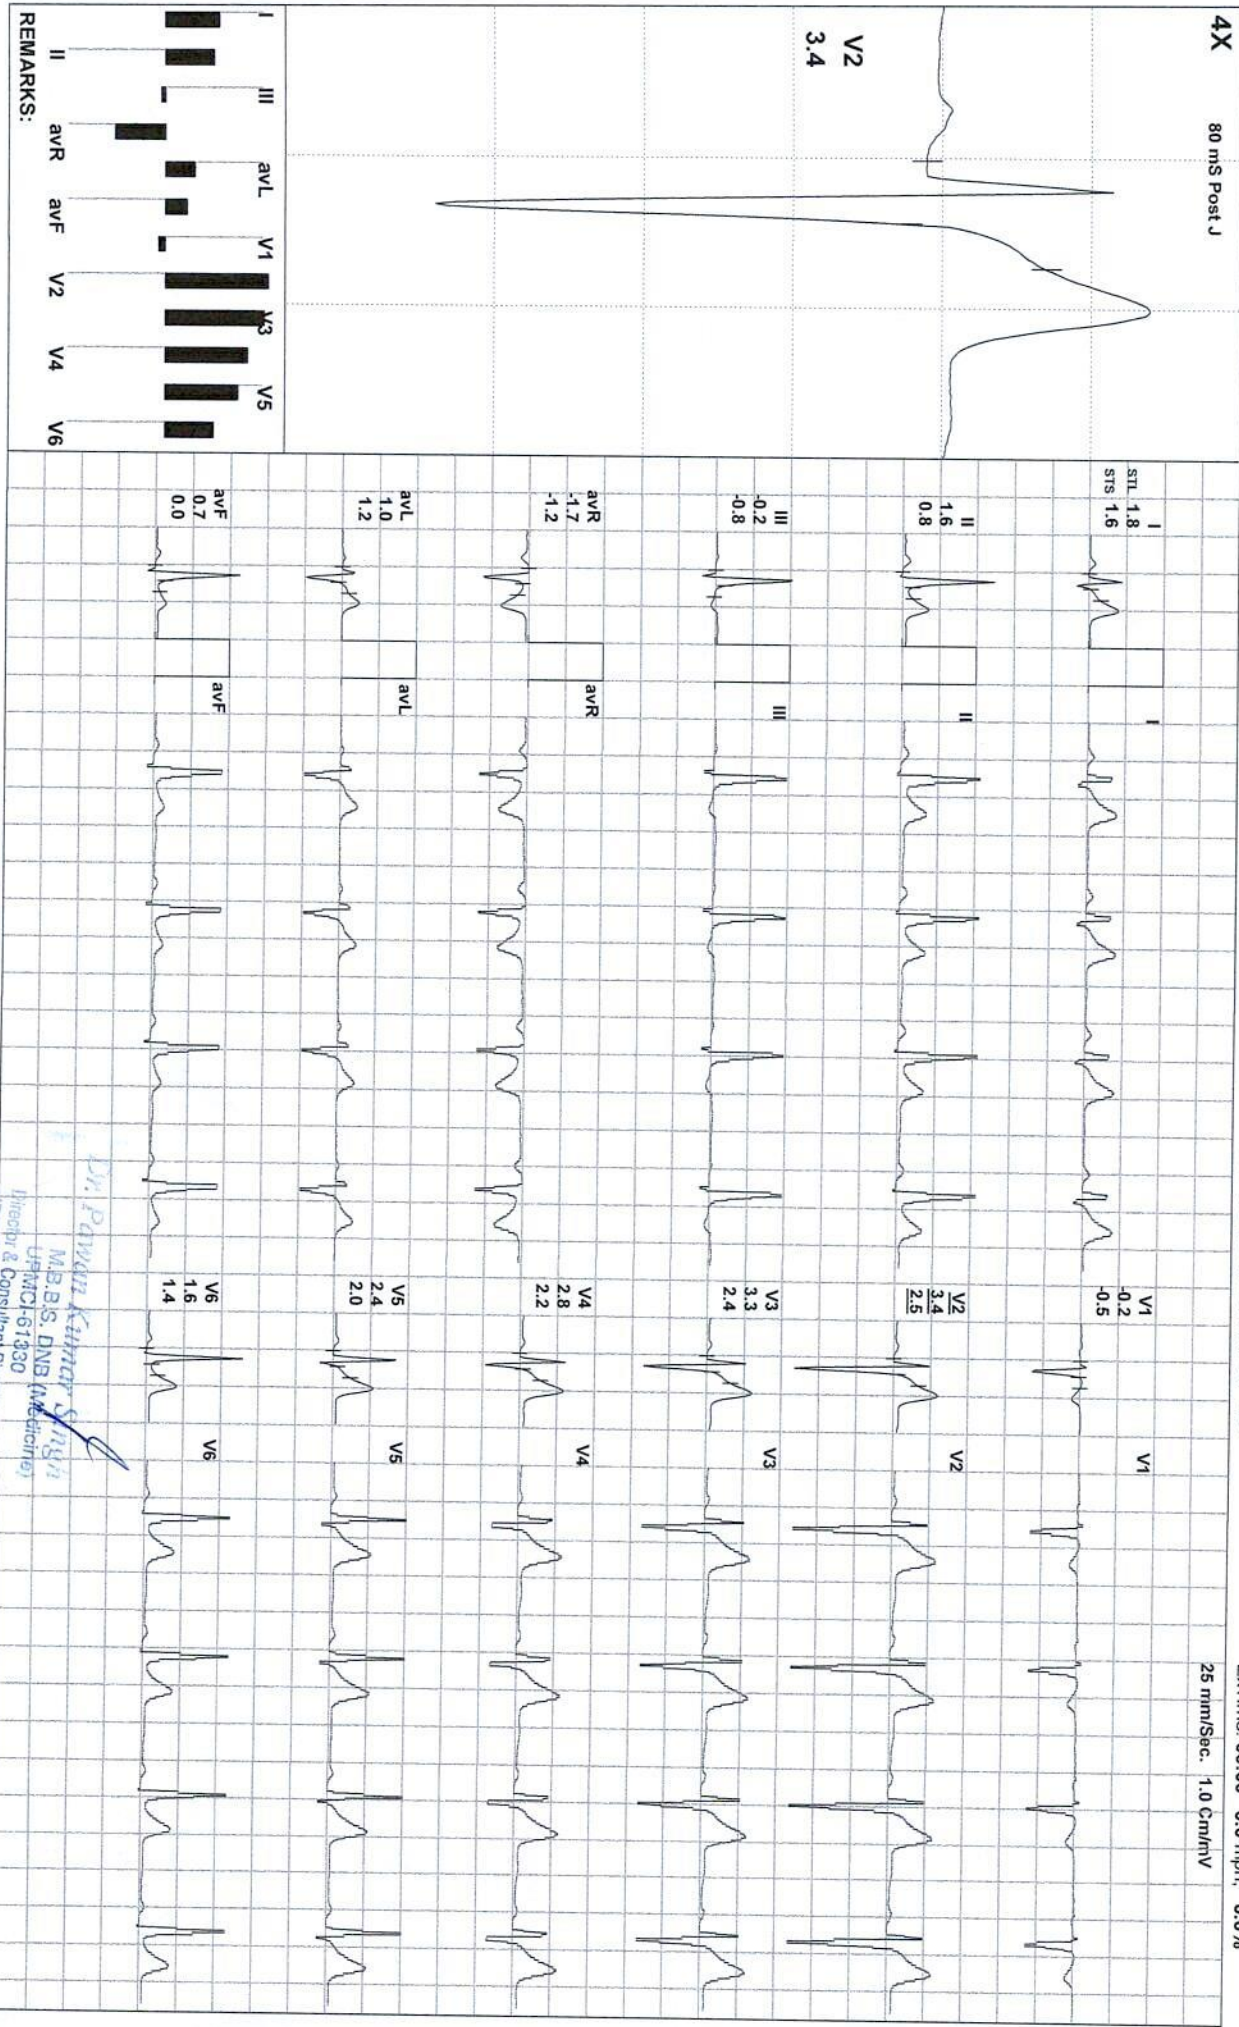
4X
80 mS Post J
V2
3.4

I
III
avL
V1
V3
V5
II
avR
avF
V2
V4
V6
REMARKS:

STL 1.8
STS 1.6
I
II
1.6
0.8
III
-0.2
-0.8
avR
-1.7
-1.2
avL
1.0
1.2
avF
0.7
0.0

I
II
III
avR
avL
avF

V1
-0.2
-0.5
V2
3.4
2.5
V3
3.3
2.4
V4
2.8
2.2
V5
2.4
2.0
V6
1.6
1.4

V1
V2
V3
V4
V5
V6

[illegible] 0.5 Hz, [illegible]
25 mm/Sec. 1.0 Cm/mV

Dr. Pawan Kumar Singh
M.B.B.S, DNB (Medicine)
UPMCI-61330
Director & Consultant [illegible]